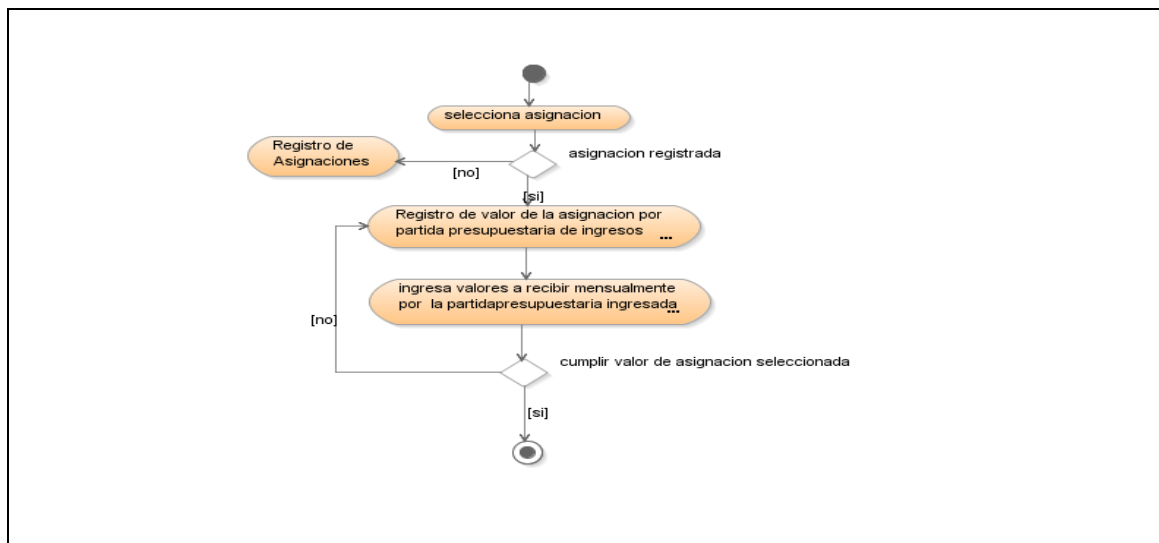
selecciona asignacion

Registro de Asignaciones

[no]

asignacion registrada

[si]

Registro de valor de la asignacion por partida presupuestaria de ingresos ...

ingresa valores a recibir mensualmente por la partidapresupuestaria ingresada...

[no]

cumplir valor de asignacion seleccionada

[si]